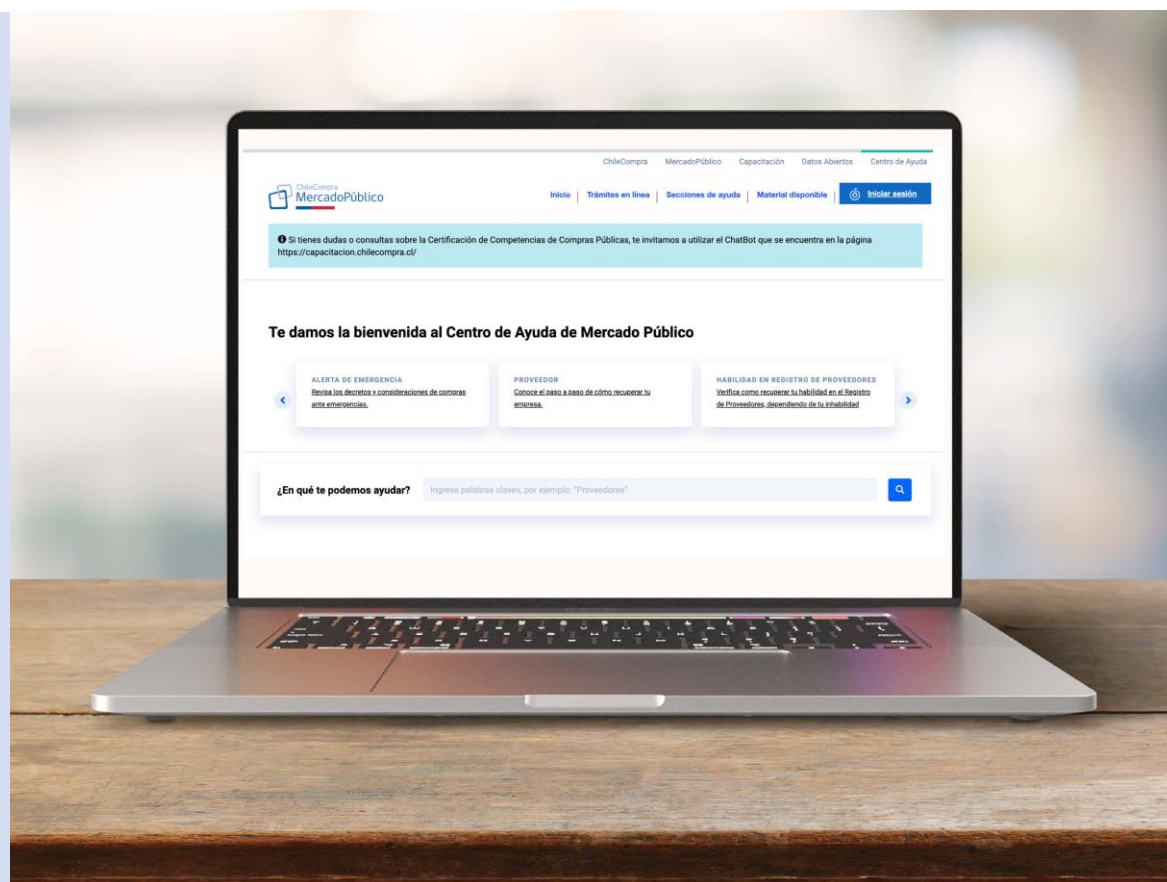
ChileCompra MercadoPúblico Capacitación Datos Abiertos Centro de Ayuda

ChileCompra
MercadoPúblico

Inicio | Trámites en línea | Secciones de ayuda | Material disponible | Iniciar sesión

Si tienes dudas o consultas sobre la Certificación de Competencias de Compras Públicas, te invitamos a utilizar el ChatBot que se encuentra en la página https://capacitacion.chilecompra.cl/

Te damos la bienvenida al Centro de Ayuda de Mercado Público

ALERTA DE EMERGENCIA
Revisa los decretos y consideraciones de compras ante emergencias.

PROVEEDOR
Conoce el paso a paso de cómo recuperar tu empresa.

HABILIDAD EN REGISTRO DE PROVEEDORES
Verifica como recuperar tu habilidad en el Registro de Proveedores, dependiendo de tu inhabilidad

¿En qué te podemos ayudar? Ingresa palabras claves, por ejemplo: "Proveedores"